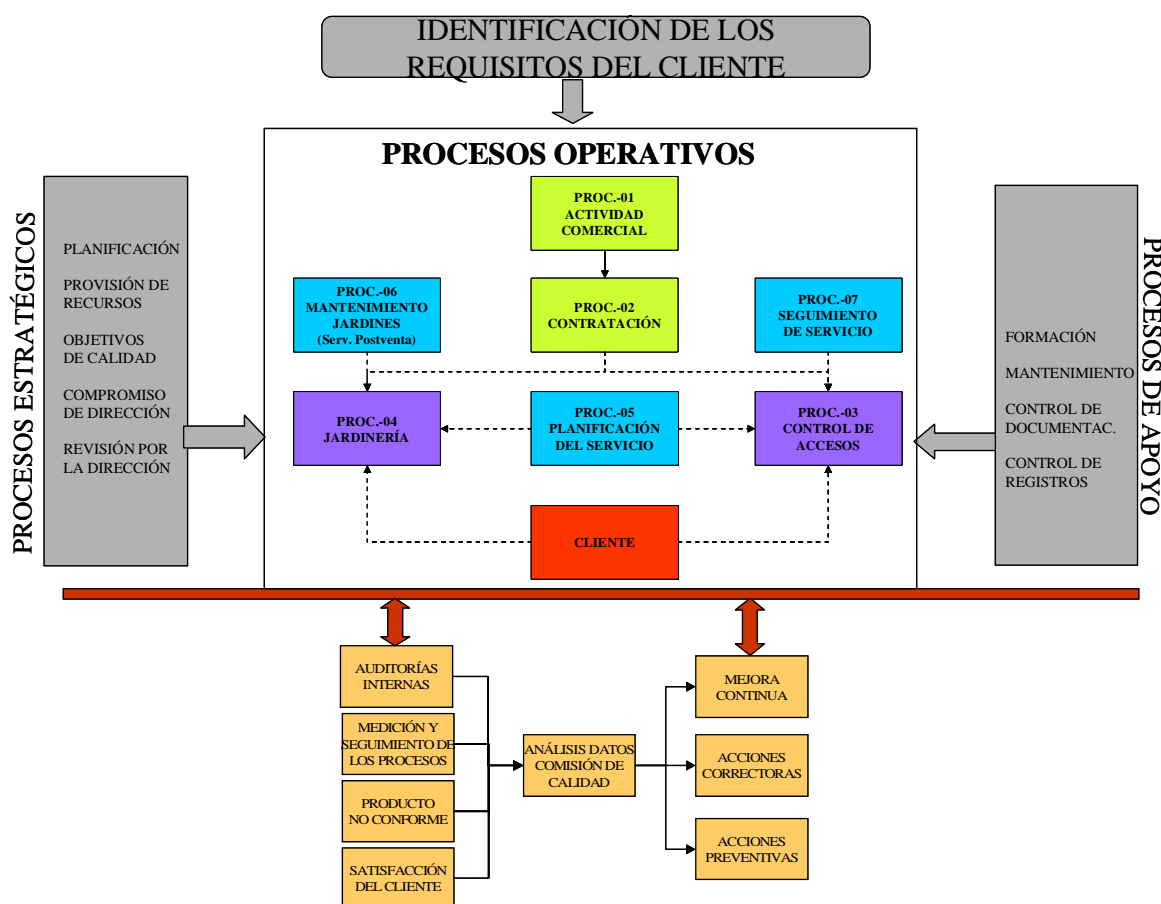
IDENTIFICACIÓN DE LOS REQUISITOS DEL CLIENTE

PROCESOS OPERATIVOS

PROCESOS ESTRATÉGICOS

PLANIFICACIÓN

PROVISIÓN DE RECURSOS

OBJETIVOS DE CALIDAD

COMPROMISO DE DIRECCIÓN

REVISIÓN POR LA DIRECCIÓN

PROC.-01 ACTIVIDAD COMERCIAL

PROC.-06 MANTENIMIENTO JARDINES (Serv. Postventa)

PROC.-02 CONTRATACIÓN

PROC.-07 SEGUIMIENTO DE SERVICIO

PROC.-04 JARDINERÍA

PROC.-05 PLANIFICACIÓN DEL SERVICIO

PROC.-03 CONTROL DE ACCESOS

CLIENTE

PROCESOS DE APOYO

FORMACIÓN

MANTENIMIENTO

CONTROL DE DOCUMENTAC.

CONTROL DE REGISTROS

AUDITORÍAS INTERNAS

MEDICIÓN Y SEGUIMIENTO DE LOS PROCESOS

PRODUCTO NO CONFORME

SATISFACCIÓN DEL CLIENTE

ANÁLISIS DATOS COMISIÓN DE CALIDAD

MEJORA CONTINUA

ACCIONES CORRECTORAS

ACCIONES PREVENTIVAS